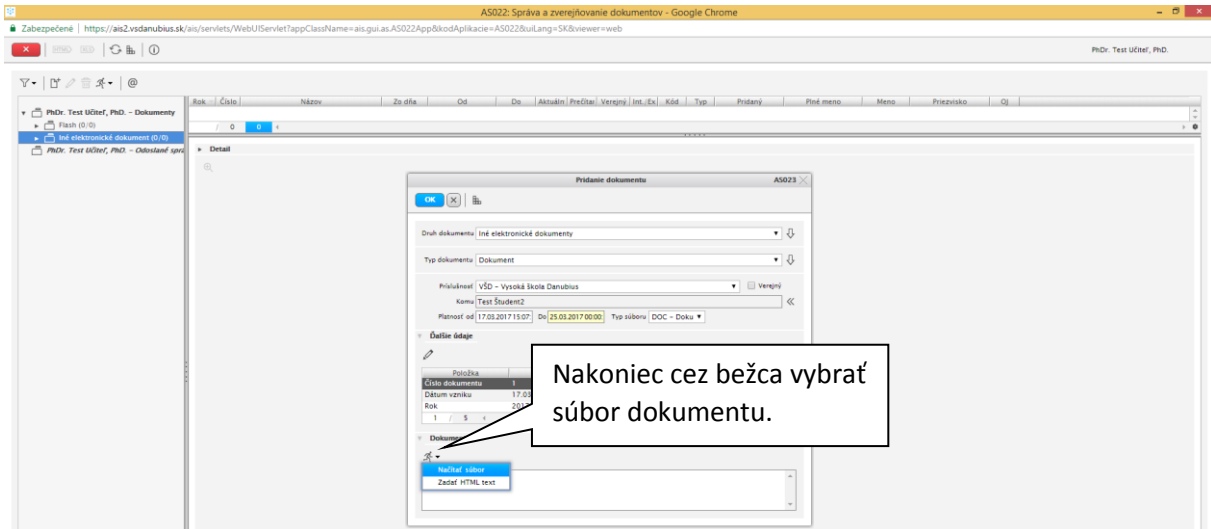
AS022: Správa a zverejňovanie dokumentov - Google Chrome

Zabezpečené | https://ais2.vsdanubius.sk/ais/servlets/WebUIServlet?appClassName=ais.gui.as.AS022App&kodAplikacie=AS022&uiLang=SK&viewer=web

PhDr. Test Učiteľ, PhD.

PhDr. Test Učiteľ, PhD. – Dokumenty
Flash (0/0)
Iné elektronické dokument (0/0)
PhDr. Test Učiteľ, PhD. – Odoslané sprá

| Rok | Číslo | Názov | Zo dňa | Od | Do | Aktuáln | Prečítar | Verejný | Int./Ex | Kód | Typ | Pridaný | Plné meno | Meno | Priezvisko | OJ |
|---|---|---|---|---|---|---|---|---|---|---|---|---|---|---|---|---|

/ 0 0

Detail

Pridanie dokumentu AS023

OK

Druh dokumentu Iné elektronické dokumenty

Typ dokumentu Dokument

Príslušnosť VŠD – Vysoká škola Danubius Verejný
Komu Test Študent2
Platnosť od 17.03.2017 15:07 Do 25.03.2017 00:00 Typ súboru DOC – Doku

Ďalšie údaje

| Položka | |
|---|---|
| Číslo dokumentu | 1 |
| Dátum vzniku | 17.03 |
| Rok | 201 |

1 / 5

Dokum

Načítať súbor
Zadať HTML text

Nakoniec cez bežca vybrať súbor dokumentu.